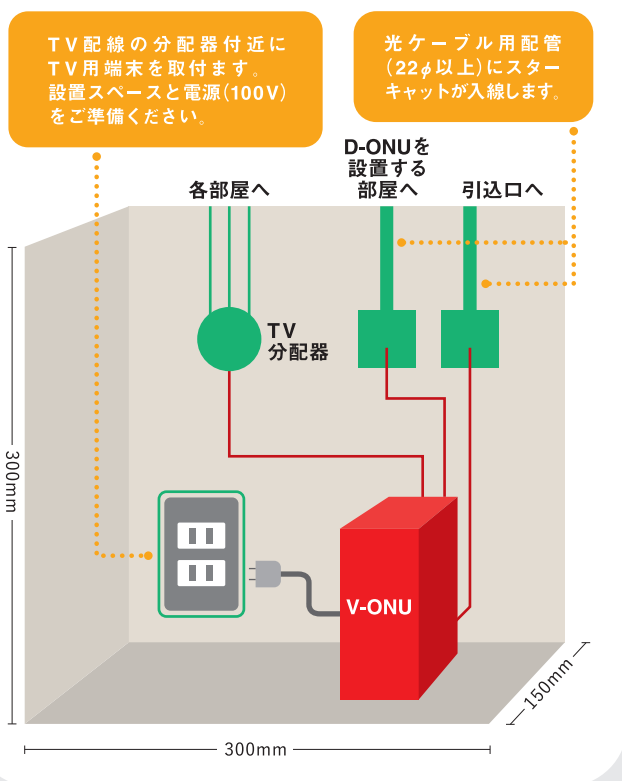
TV配線の分配器付近にTV用端末を取付ます。設置スペースと電源(100V)をご準備ください。

光ケーブル用配管(22φ以上)にスターキャットが入線します。

各部屋へ

D-ONUを設置する部屋へ

引込口へ

TV分配器

V-ONU

300mm

300mm

150mm